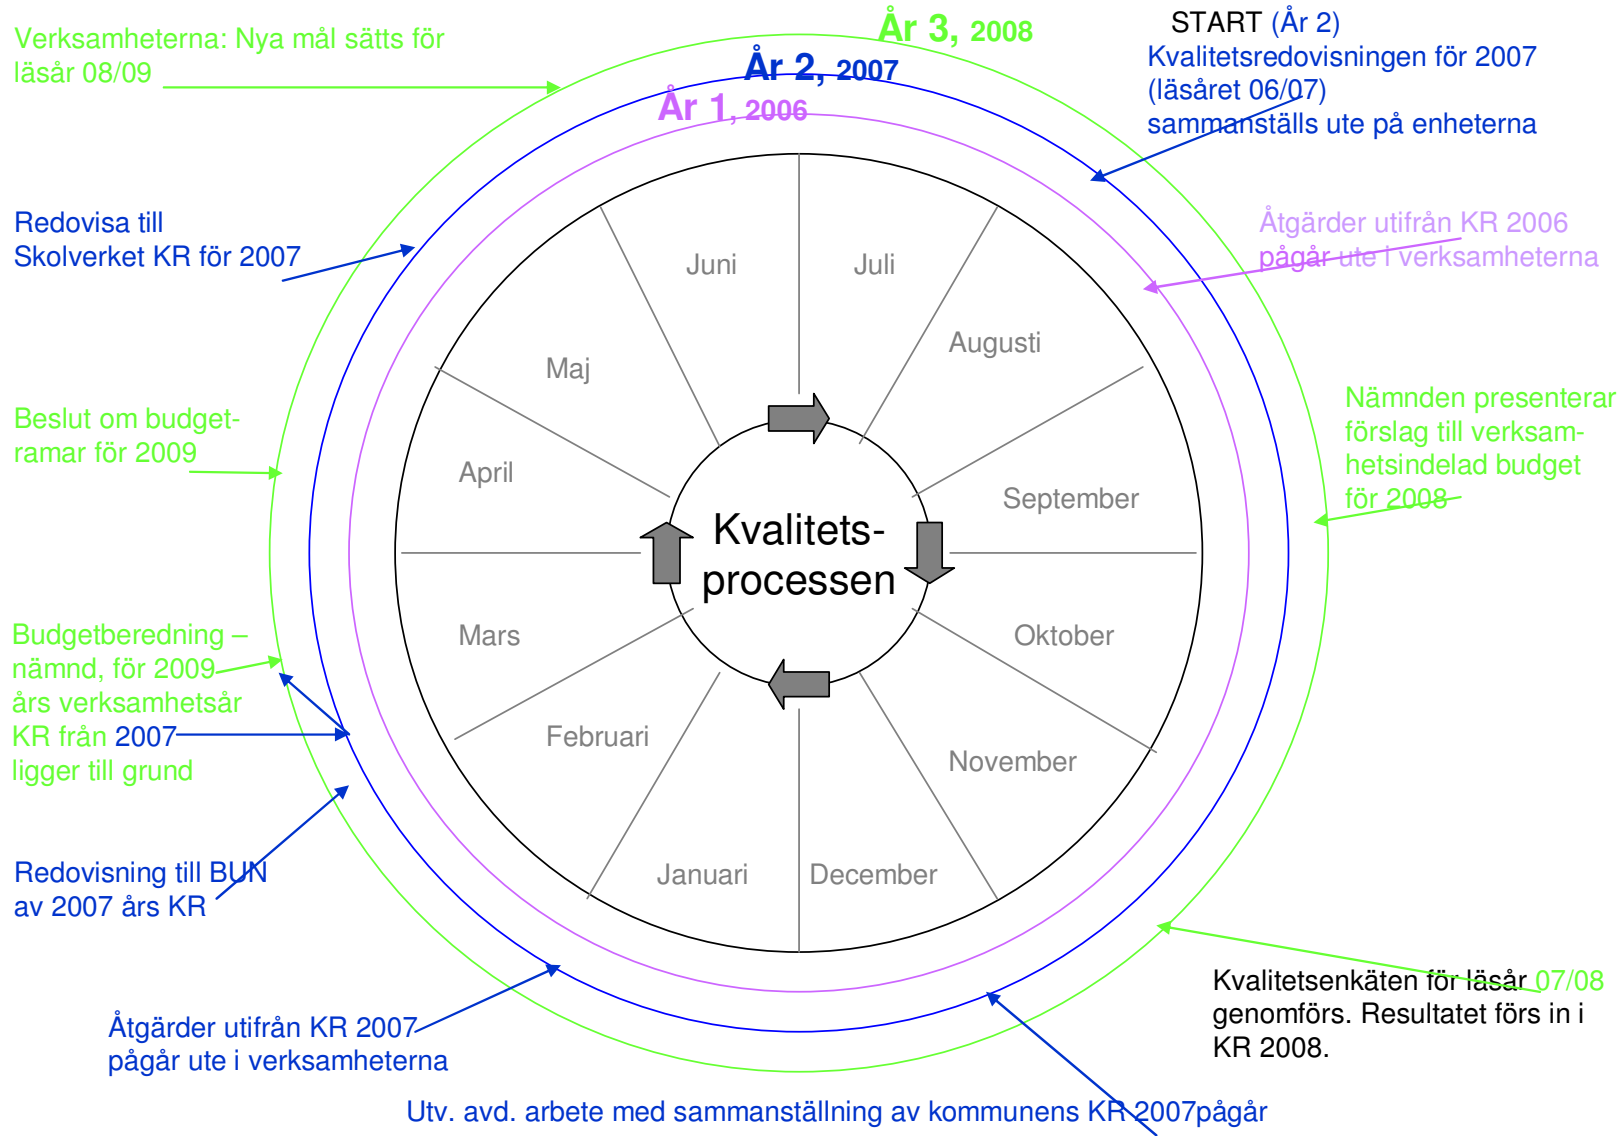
Verksamheterna: Nya mål sätts för läsår 08/09

År 3, 2008

År 2, 2007

År 1, 2006

START (År 2)
Kvalitetsredovisningen för 2007 (läsåret 06/07) sammanställs ute på enheterna

Redovisa till Skolverket KR för 2007

Åtgärder utifrån KR 2006 pågår ute i verksamheterna

Juni

Juli

Augusti

Maj

Beslut om budgetramar för 2009

April

Nämnden presenterar förslag till verksamhetsindelad budget för 2008

September

Kvalitets-
processen

Budgetberedning – nämnd, för 2009 års verksamhetsår
KR från 2007
ligger till grund

Mars

Oktober

Februari

November

Redovisning till BUN av 2007 års KR

Januari

December

Kvalitetsenkäten för läsår 07/08 genomförs. Resultatet förs in i KR 2008.

Åtgärder utifrån KR 2007 pågår ute i verksamheterna

Utv. avd. arbete med sammanställning av kommunens KR 2007pågår